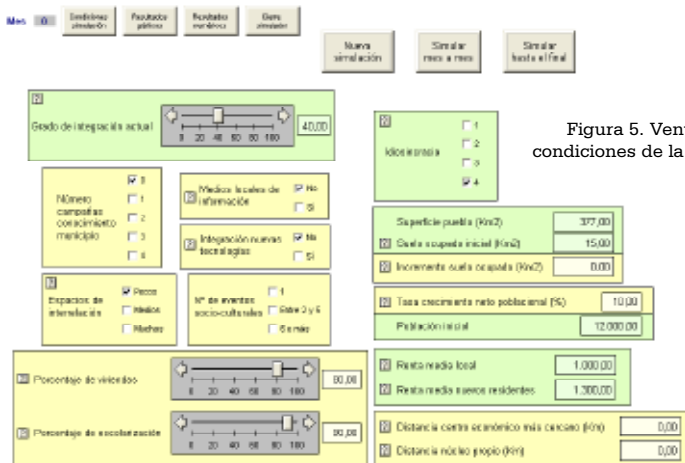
Mes 0 Condiciones simulación Resultados gráficos Resultados numéricos Cerrar simulador

Nueva simulación

Simular mes a mes

Simular hasta el final

Figura 5. Ven
condiciones de la

?
Grado de integración actual
0 20 40 60 80 100
40,00

?
Idiosincrasia
1
2
3
4

Número campañas conocimiento municipio
0
1
2
3
4

? Medios locales de información
No
Sí

? Integración nuevas tecnologías
No
Sí

Superficie pueblo (Km2) 377,00
? Suelo ocupado inicial (Km2) 15,00
? Incremento suelo ocupado (Km2) 0,00

?
Espacios de interrelación
Pocos
Medios
Muchos

Nº de eventos socio-culturales
1
Entre 2 y 5
6 o más

? Tasa crecimiento neto poblacional (%) 10,00
Población inicial 12.000,00

? Porcentaje de vivienda
0 20 40 60 80 100
80,00

? Renta media local 1.000,00
? Renta media nuevos residentes 1.300,00

? Porcentaje de escolarización
0 20 40 60 80 100
90,00

? Distancia centro económico más cercano (Km) 0,00
? Distancia núcleo propio (Km) 0,00